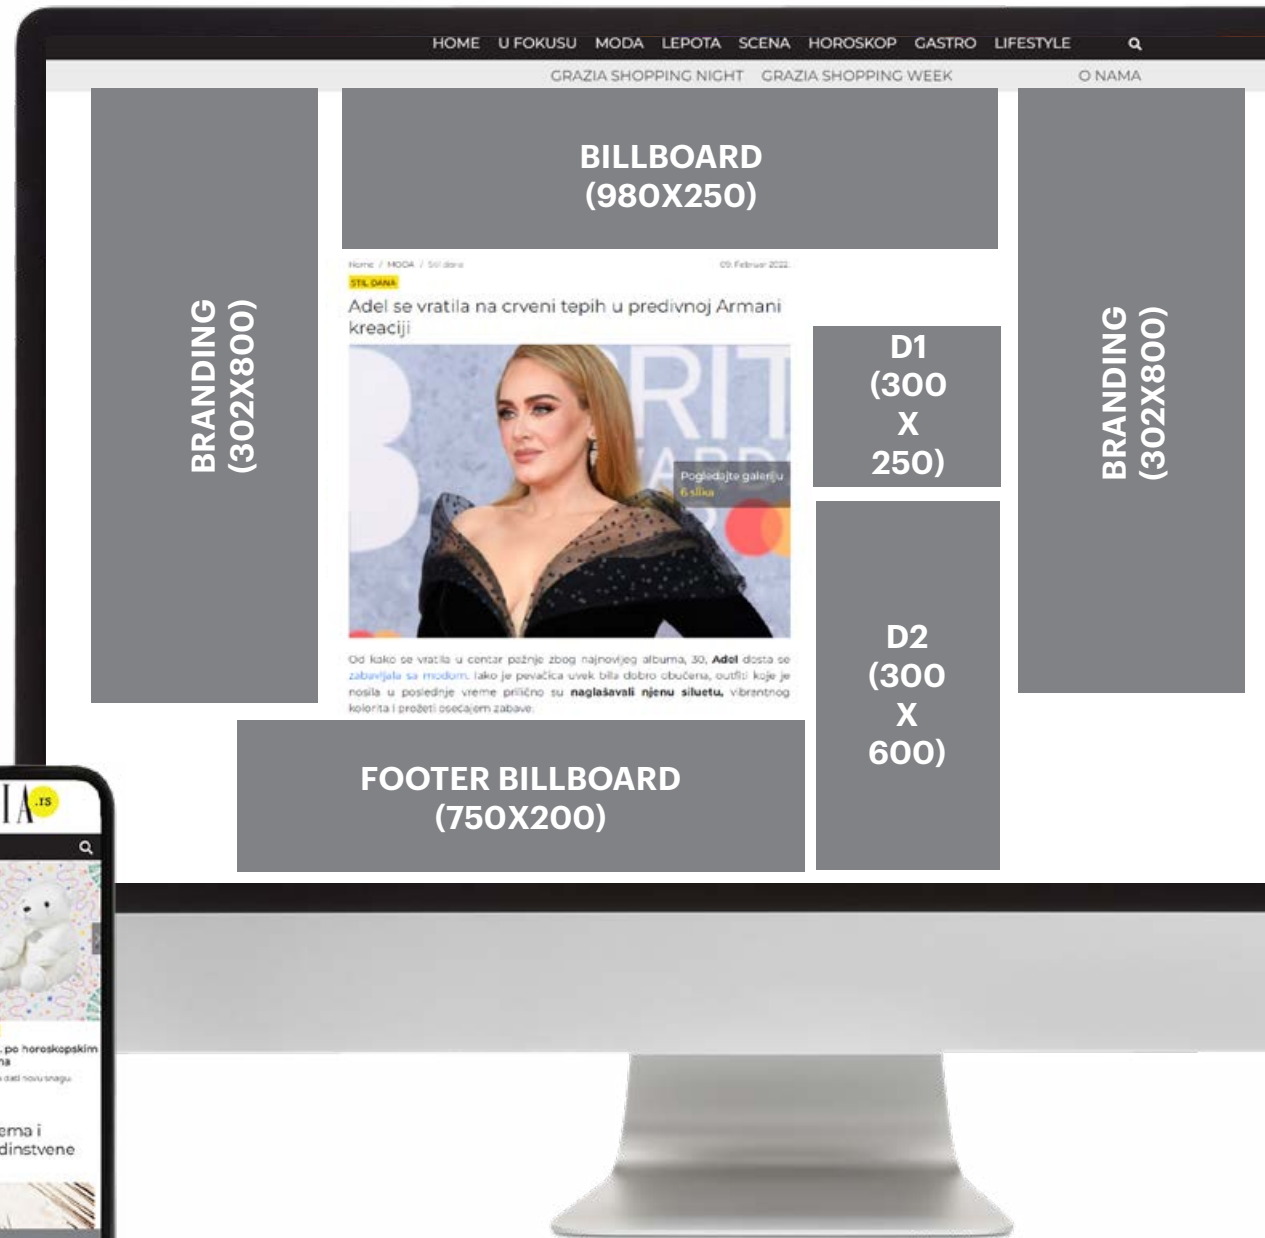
HOME U FOKUSU MODA LEPOTA SCENA HOROSKOP GASTRO LIFESTYLE

GRAZIA SHOPPING NIGHT GRAZIA SHOPPING WEEK O NAMA

BRANDING (302X800)

BILLBOARD (980X250)

Home / MODA / Stil dana 09. Februar 2022.

STIL DANA

Adel se vratila na crveni tepih u predivnoj Armani kreaciji

BRIT AWARDS

Pogledajte galeriju 6 slika

Od kako se vratila u centar pažnje zbog najnovijeg albuma, 30, **Adel** dosta se zabavljala sa modom. Iako je pevačica uvek bila dobro obučena, outfiti koje je nosila u poslednje vreme prilično su **naglašavali njenu siluetu,** vibrantnog kolorita i prožeti osećajem zabave.

D1 (300 X 250)

D2 (300 X 600)

BRANDING (302X800)

FOOTER BILLBOARD (750X200)

IA .rs

... po horoskopskim ...na

... dati novu snagu

...ema i ...dinstvene